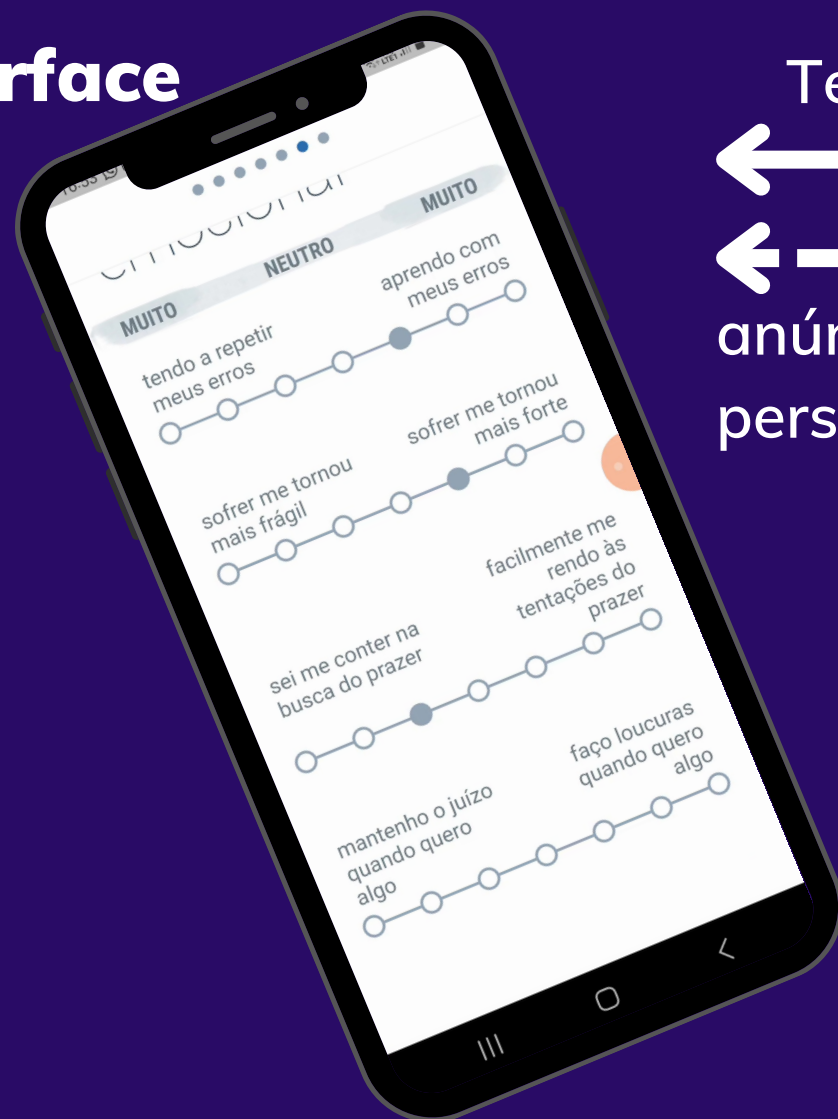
rface

Te

anúr

pers

16:33

emocional

MUITO

NEUTRO

MUITO

tendo a repetir meus erros

aprendo com meus erros

sofrer me tornou mais frágil

sofrer me tornou mais forte

sei me conter na busca do prazer

facilmente me rendo às tentações do prazer

mantenho o juízo quando quero algo

faço loucuras quando quero algo